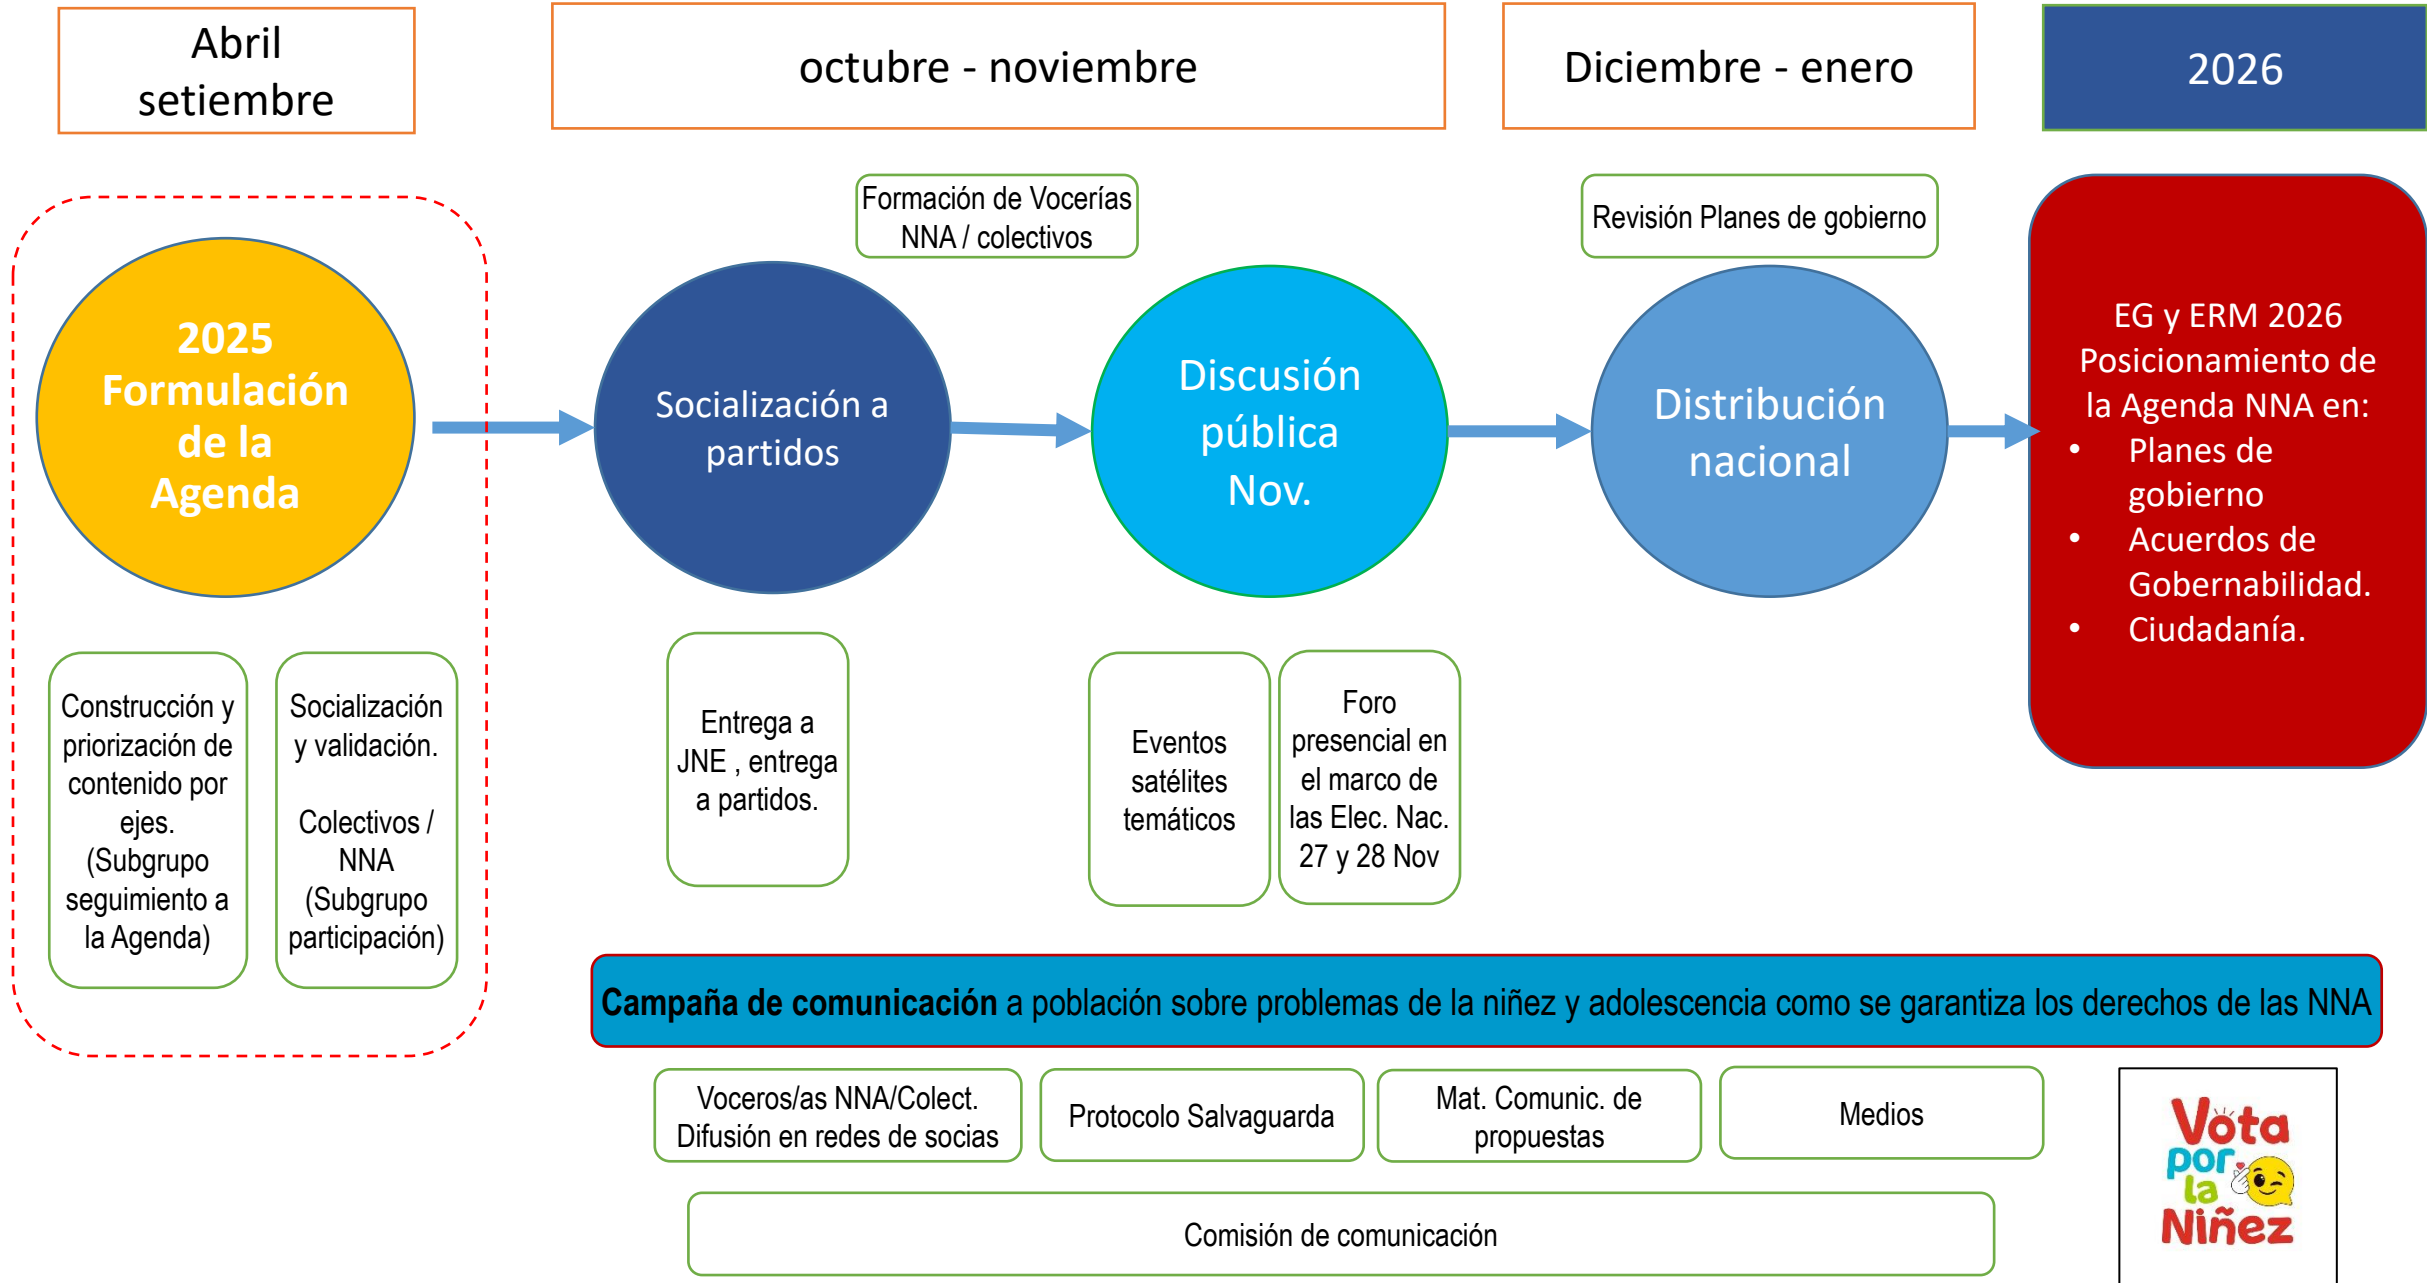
Abril setiembre

octubre - noviembre

Diciembre - enero

2026

Formación de Vocerías NNA / colectivos

Revisión Planes de gobierno

2025 Formulación de la Agenda

Socialización a partidos

Discusión pública Nov.

Distribución nacional

EG y ERM 2026 Posicionamiento de la Agenda NNA en:
• Planes de gobierno
• Acuerdos de Gobernabilidad.
• Ciudadanía.

Construcción y priorización de contenido por ejes. (Subgrupo seguimiento a la Agenda)

Socialización y validación.

Colectivos / NNA (Subgrupo participación)

Entrega a JNE , entrega a partidos.

Eventos satélites temáticos

Foro presencial en el marco de las Elec. Nac. 27 y 28 Nov

Campaña de comunicación a población sobre problemas de la niñez y adolescencia como se garantiza los derechos de las NNA

Voceros/as NNA/Colect. Difusión en redes de socias

Protocolo Salvaguarda

Mat. Comunic. de propuestas

Medios

Vota por la Niñez

Comisión de comunicación